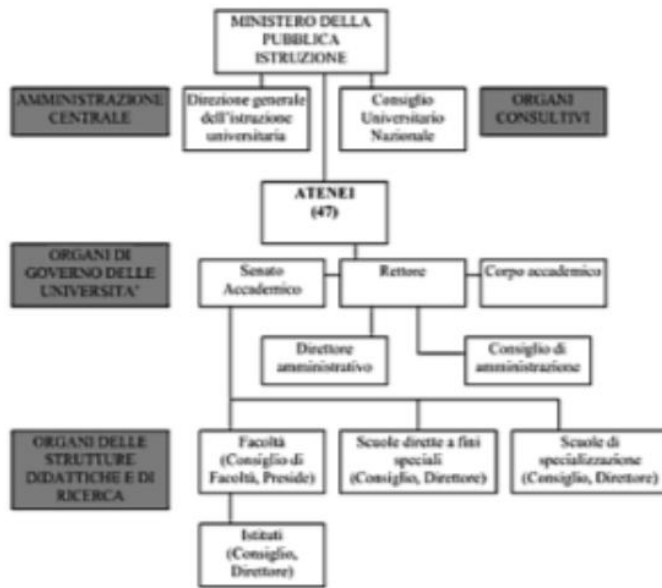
MINISTERO DELLA PUBBLICA ISTRUZIONE

AMMINISTRAZIONE CENTRALE

Direzione generale dell'istruzione universitaria

Consiglio Universitario Nazionale

ORGANI CONSULTIVI

ATENEI (47)

ORGANI DI GOVERNO DELLE UNIVERSITA'

Senato Accademico

Rettore

Corpo accademico

Direttore amministrativo

Consiglio di amministrazione

ORGANI DELLE STRUTTURE DIDATTICHE E DI RICERCA

Facoltà (Consiglio di Facoltà, Preside)

Scuole dirette a fini speciali (Consiglio, Direttore)

Scuole di specializzazione (Consiglio, Direttore)

Istituti (Consiglio, Direttore)